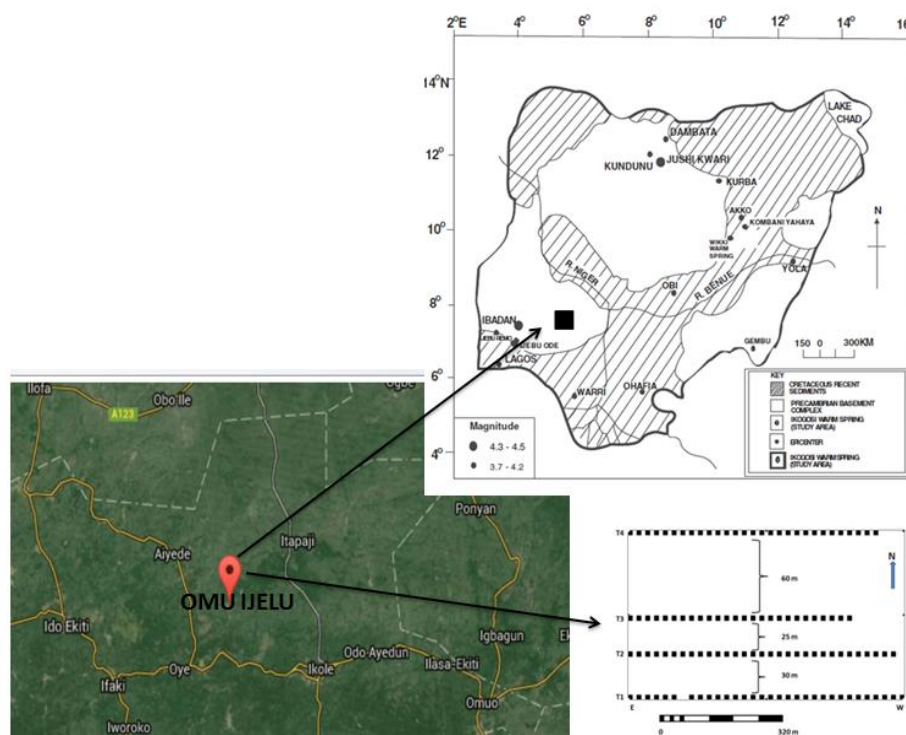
2°E 4° 6° 8° 10° 12° 14° 16

14°N

12°

10°

8°

6°

4°

LAKE CHAD

DAMBATA

KUNDUNU

JUSHI KWARI

KURBA

AKKO

KOMBANI YAHAYA

WIKKI WARM SPRING

N

YOLA

R. NIGER

R. BENUE

OBI

IBADAN

IJEBU RENO

IJEBU ODE

LAGOS

GEMBU

150 0 300KM

WARRI

OHAFIA

KEY

CRETACEOUS RECENT SEDIMENTS

PRECAMBRIAN BASEMENT COMPLEX

IKOGOSI WARM SPRING (STUDY AREA)

EPICENTER

IKOGOSI WARM SPRING (STUDY AREA)

Magnitude

4.3 - 4.5

3.7 - 4.2

Ilofa

Obo Ile

A123

Ogbe

Aiyede

Itapaji

Ponyan

OMU IJELU

Ido Ekiti

Igbagun

Ek

Oye

Ikole

Odo-Ayedun

Ilasa-Ekiti

Ifaki

Omuo

Iworoko

T4

T3

T2

T1

60 m

25 m

30 m

N

E

W

0

320 m